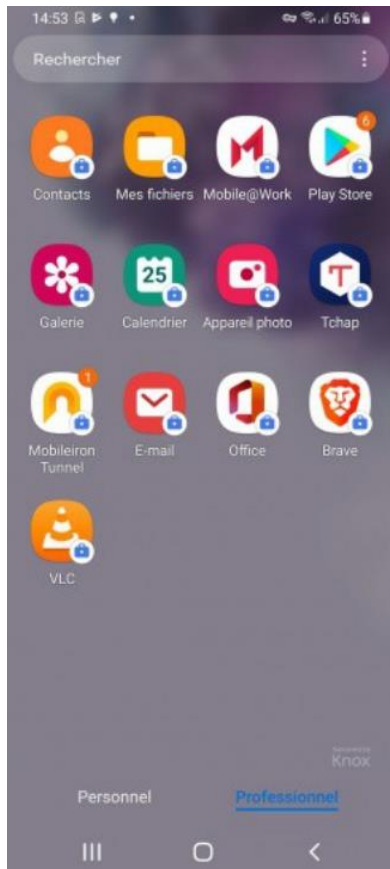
14:53

65%

Rechercher

6

Contacts

Mes fichiers

Mobile@Work

Play Store

25

Galerie

Calendrier

Appareil photo

Tchap

1

Mobileiron Tunnel

E-mail

Office

Brave

VLC

Knox

Personnel

Professionnel